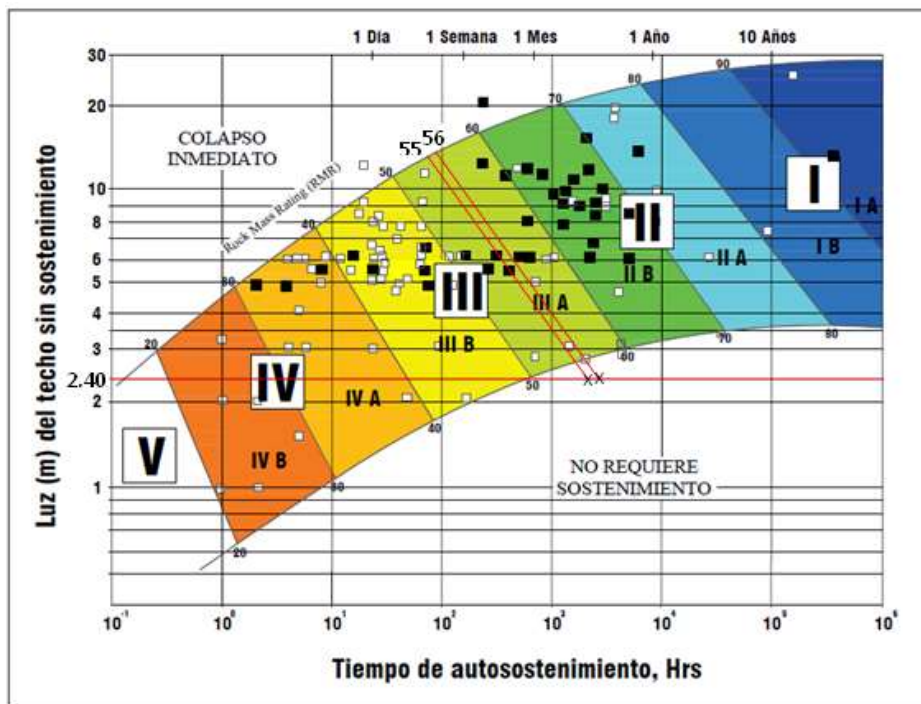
1 Día
1 Semana
1 Mes
1 Año
10 Años

30
20
10
8
6
5
4
3
2
1

2.40

COLAPSO INMEDIATO

Rock Mass Rating (RMR)

55 56

90
80
70
60
50
40
30
20

I
I A
I B
II
II A
II B
III
III A
III B
IV
IV A
IV B
V

90
80
70
60
50
40
30
20

X X

NO REQUIERE SOSTENIMIENTO

Luz (m) del techo sin sostenimiento

$10^{-1}$
$10^{0}$
$10^{1}$
$10^{2}$
$10^{3}$
$10^{4}$
$10^{5}$
$10^{6}$

Tiempo de autosostenimiento, Hrs